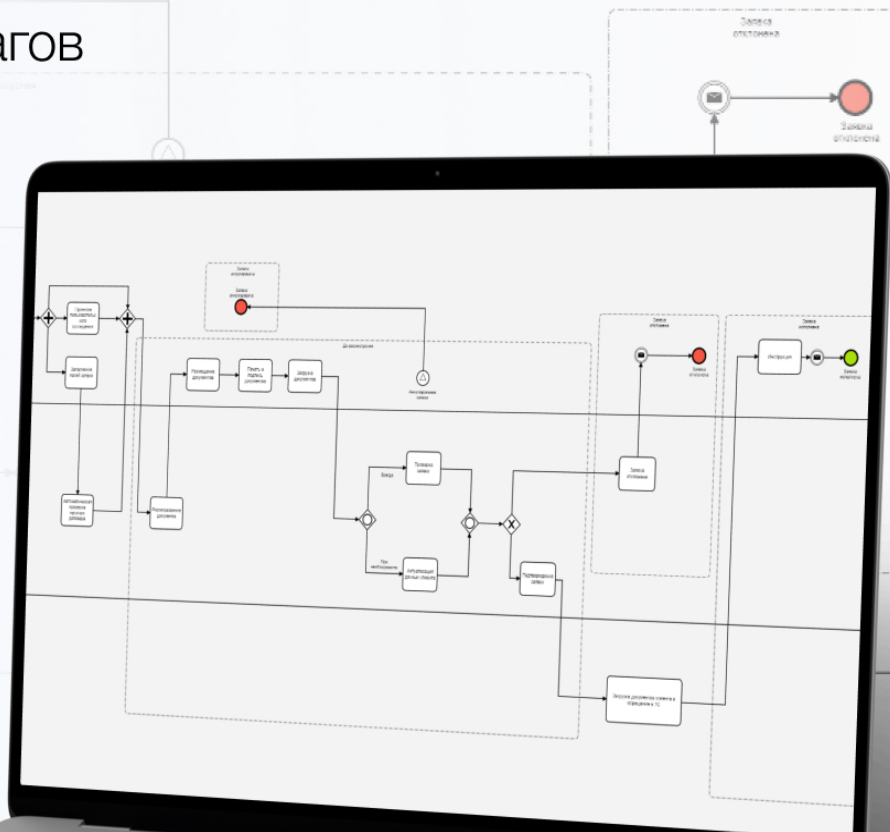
агов

Заявка отклонена

Заявка отклонена

Заявка отклонена

Заявка отклонена

Принятие пользователем условий соглашения

Заполнение полей заявки

Автоматическая проверка наличия договора

Документооборот

Размещение документов

Печать и подпись документов

Загрузка документов

Неоплаченная заявка

Распознавание документа

Всегда

Проверка заявки

При необходимости

Актуализация данных клиента

Заявка отклонена

Заявка отклонена

Подтверждение заявки

Заявка отклонена

Заявка отклонена

Инструкция

Заявка подтверждена

Загрузка документов клиента в справочник в 1С